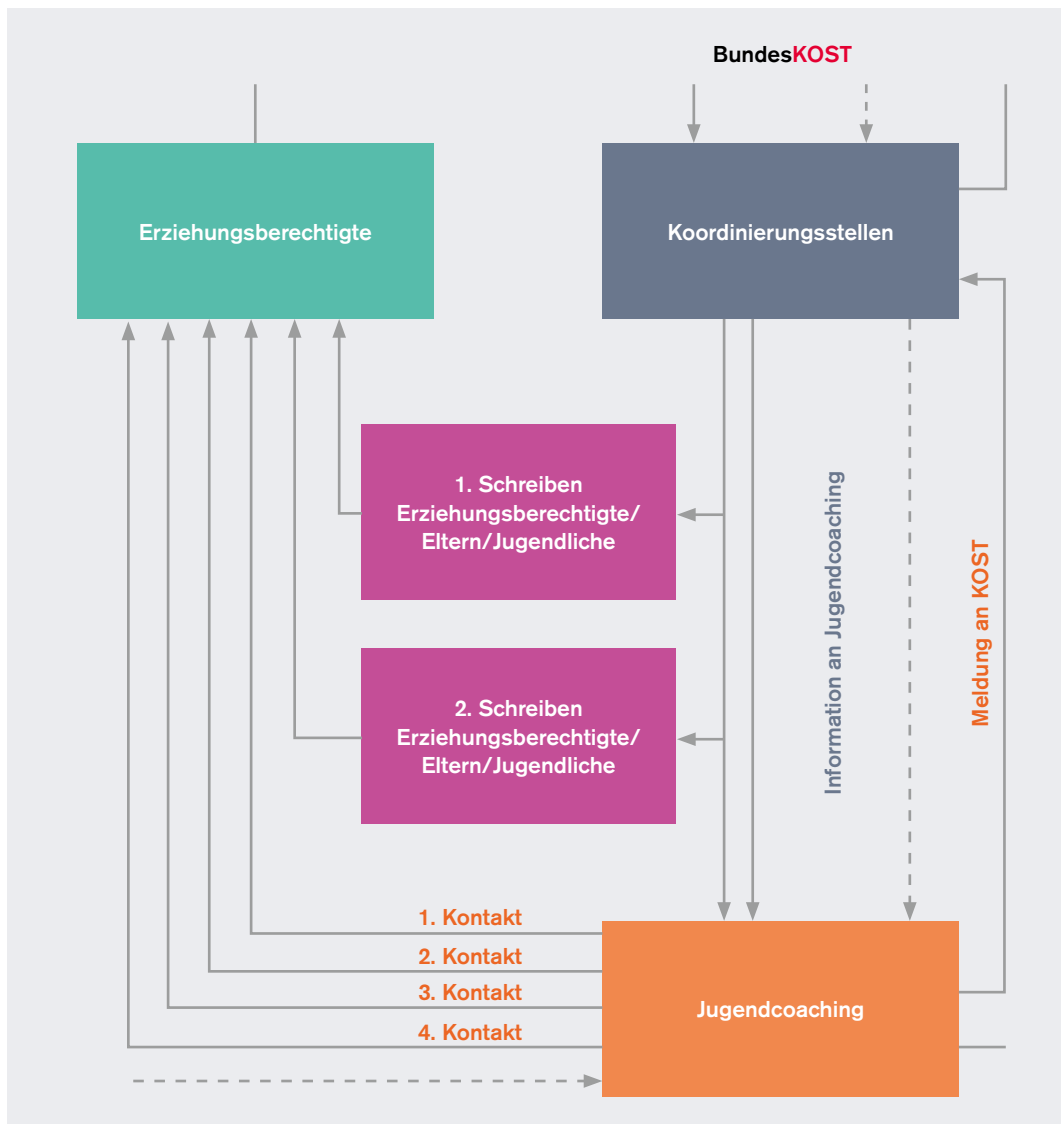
BundesKOST

Erziehungsberechtigte

Koordinierungsstellen

1. Schreiben Erziehungsberechtigte/ Eltern/Jugendliche

2. Schreiben Erziehungsberechtigte/ Eltern/Jugendliche

Information an Jugendcoaching

Meldung an KOST

1. Kontakt

2. Kontakt

3. Kontakt

4. Kontakt

Jugendcoaching